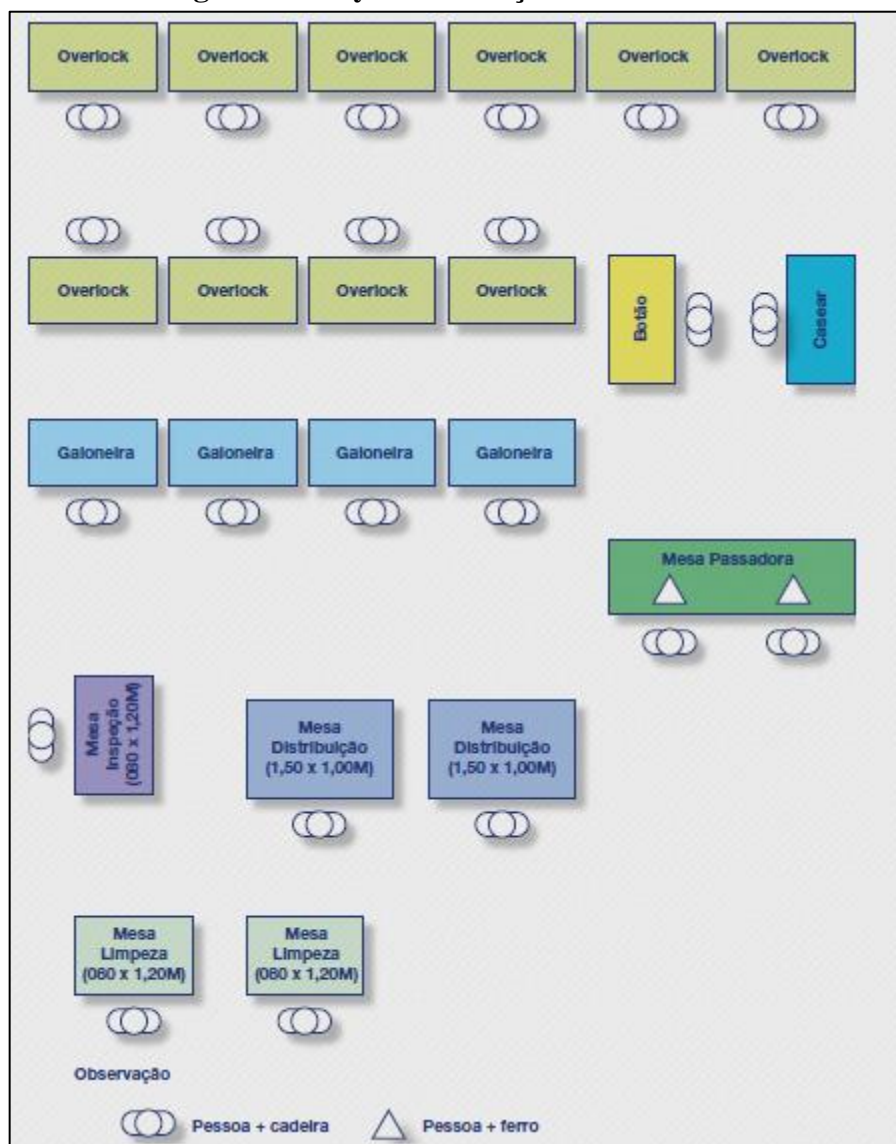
Overlock Overlock Overlock Overlock Overlock Overlock

Overlock Overlock Overlock Overlock

Botão

Casear

Galoneira Galoneira Galoneira Galoneira

Mesa Passadora

Mesa Inspeção (060 x 1,20M)

Mesa Distribuição (1,50 x 1,00M)

Mesa Distribuição (1,50 x 1,00M)

Mesa Limpeza (060 x 1,20M)

Mesa Limpeza (060 x 1,20M)

Observação

Pessoa + cadeira

Pessoa + ferro